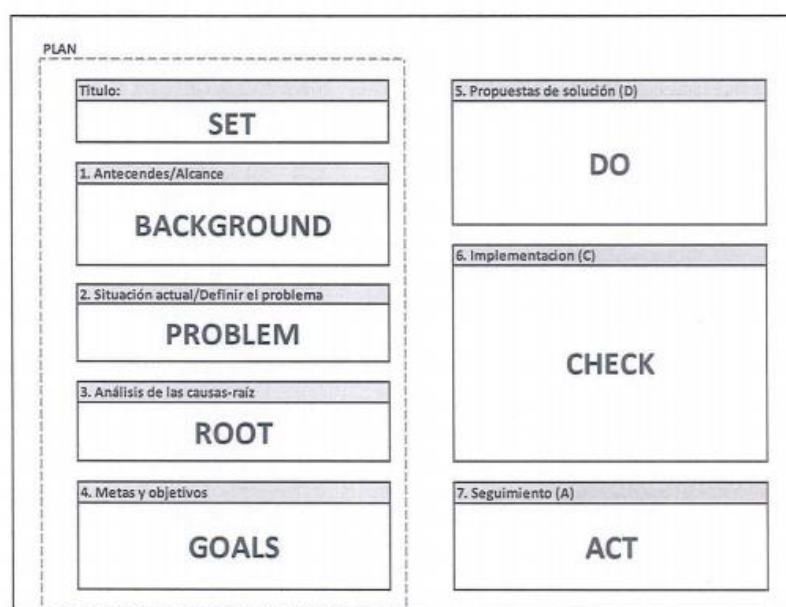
PLAN

Titulo:

SET

1. Antecendes/Alcance

BACKGROUND

2. Situación actual/Definir el problema

PROBLEM

3. Análisis de las causas-raíz

ROOT

4. Metas y objetivos

GOALS

5. Propuestas de solución (D)

DO

6. Implementacion (C)

CHECK

7. Seguimiento (A)

ACT